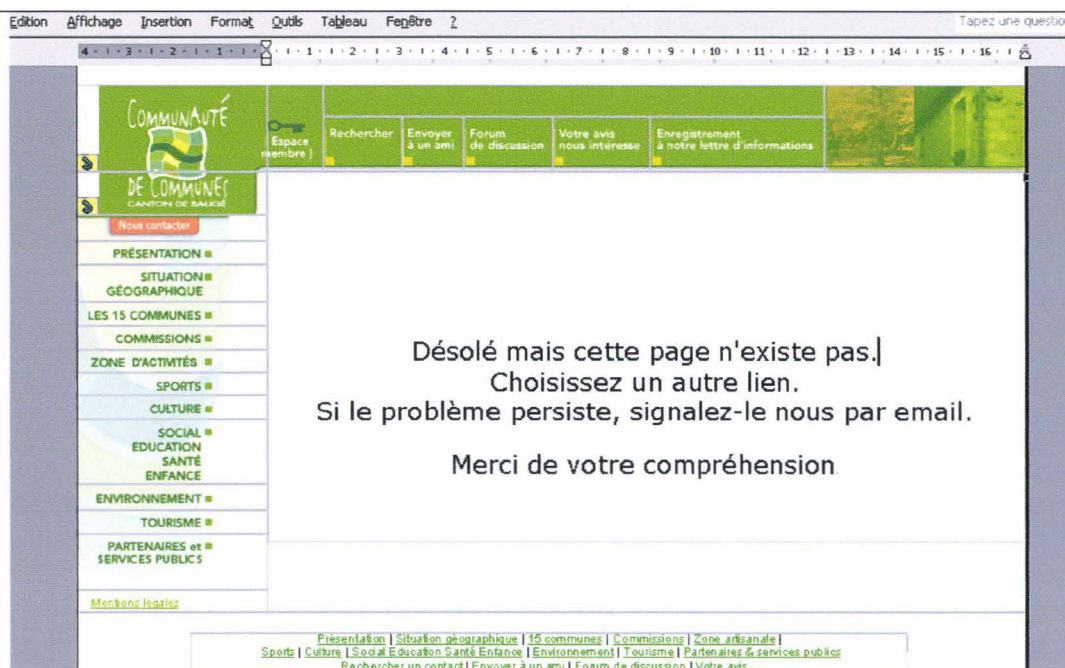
Edition Affichage Insertion Format Outils Tableau Fenêtre ?

Tapez une questio

4 · 3 · 2 · 1 · 1 · 2 · 3 · 4 · 5 · 6 · 7 · 8 · 9 · 10 · 11 · 12 · 13 · 14 · 15 · 16

COMMUNAUTÉ DE COMMUNES CANTON DE BAUGÉ

Espace membre

Rechercher

Envoyer à un ami

Forum de discussion

Votre avis nous intéresse

Enregistrement à notre lettre d'informations

Nous contacter

PRÉSENTATION

SITUATION GÉOGRAPHIQUE

LES 15 COMMUNES

COMMISSIONS

ZONE D'ACTIVITÉS

SPORTS

CULTURE

SOCIAL EDUCATION SANTÉ ENFANCE

ENVIRONNEMENT

TOURISME

PARTENAIRES et SERVICES PUBLICS

Mentions légales

Désolé mais cette page n'existe pas.
Choisissez un autre lien.
Si le problème persiste, signalez-le nous par email.

Merci de votre compréhension.

Présentation | Situation géographique | 15 communes | Commissions | Zone artisanale |
Sports | Culture | Social Education Santé Enfance | Environnement | Tourisme | Partenaires & services publics
Rechercher un contact | Envoyer à un ami | Forum de discussion | Votre avis